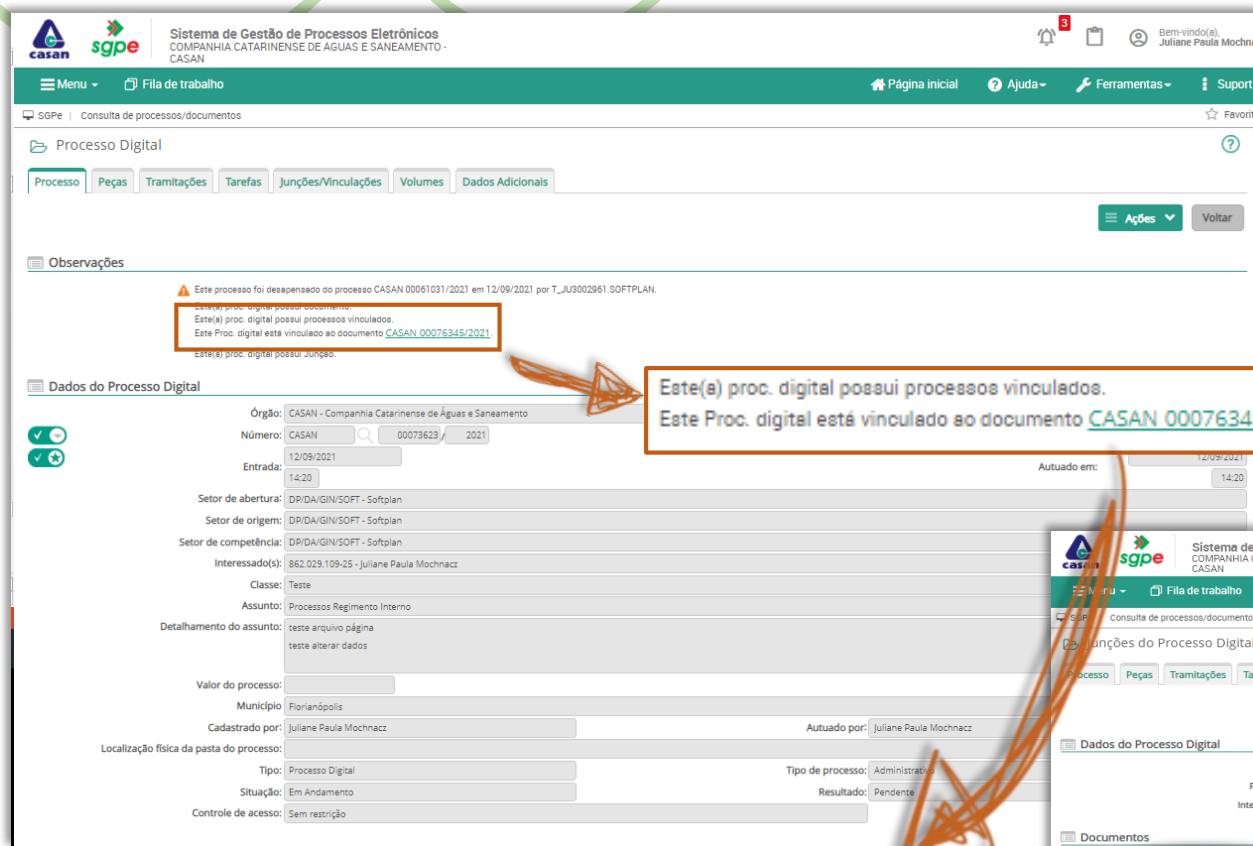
casan sgpe Sistema de Gestão de Processos Eletrônicos COMPANHIA CATARINENSE DE ÁGUAS E SANEAMENTO - CASAN

3

Bem-vindo(a), Juliane Paula Mochna

Menu Fila de trabalho Página inicial Ajuda Ferramentas Suport

SGPe | Consulta de processos/documentos Favorit

Processo Digital

Processo Peças Tramitações Tarefas Junções/Vinculações Volumes Dados Adicionais

Ações Voltar

Observações

Este processo foi desapensado do processo CASAN 00061031/2021 em 12/09/2021 por T_JU3002961.SOFTPLAN.
Este(a) proc. digital possui documento.
Este(a) proc. digital possui processos vinculados.
Este Proc. digital está vinculado ao documento CASAN 00076345/2021.
Este(a) proc. digital possui Junção.

Este(a) proc. digital possui processos vinculados.
Este Proc. digital está vinculado ao documento CASAN 0007634

Dados do Processo Digital

Órgão: CASAN - Companhia Catarinense de Águas e Saneamento
Número: CASAN 00073623 / 2021
Entrada: 12/09/2021 14:20
Autuado em: 12/09/2021 14:20
Setor de abertura: DP/DA/GIN/SOFT - Softplan
Setor de origem: DP/DA/GIN/SOFT - Softplan
Setor de competência: DP/DA/GIN/SOFT - Softplan
Interessado(s): 862.029.109-25 - Juliane Paula Mochnacz
Classe: Teste
Assunto: Processos Regimento Interno
Detalhamento do assunto: teste arquivo página teste alterar dados
Valor do processo:
Município: Florianópolis
Cadastrado por: Juliane Paula Mochnacz
Autuado por: Juliane Paula Mochnacz
Localização física da pasta do processo:
Tipo: Processo Digital
Tipo de processo: Administrativo
Situação: Em Andamento
Resultado: Pendente
Controle de acesso: Sem restrição

casan sgpe Sistema de COMPANHIA C CASAN
Menu Fila de trabalho
SGPe Consulta de processos/documento
Junções do Processo Digital
Processo Peças Tramitações Ta
Dados do Processo Digital
Documentos